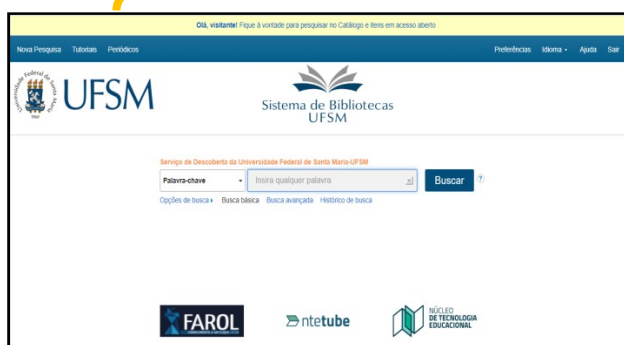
Olá, visitante! Fique à vontade para pesquisar no Catálogo e itens em acesso aberto

Nova Pesquisa Tutoriais Periódicos

Preferências Idioma Ajuda Sair

Universidade Federal de Santa Maria

UFSM

Sistema de Bibliotecas UFSM

Serviço de Descoberta da Universidade Federal de Santa Maria-UFSM

Palavra-chave

Insira qualquer palavra

Buscar

?

Opções de busca ▸ Busca básica Busca avançada Histórico de busca

FAROL

ntetube

NÚCLEO DE TECNOLOGIA EDUCACIONAL